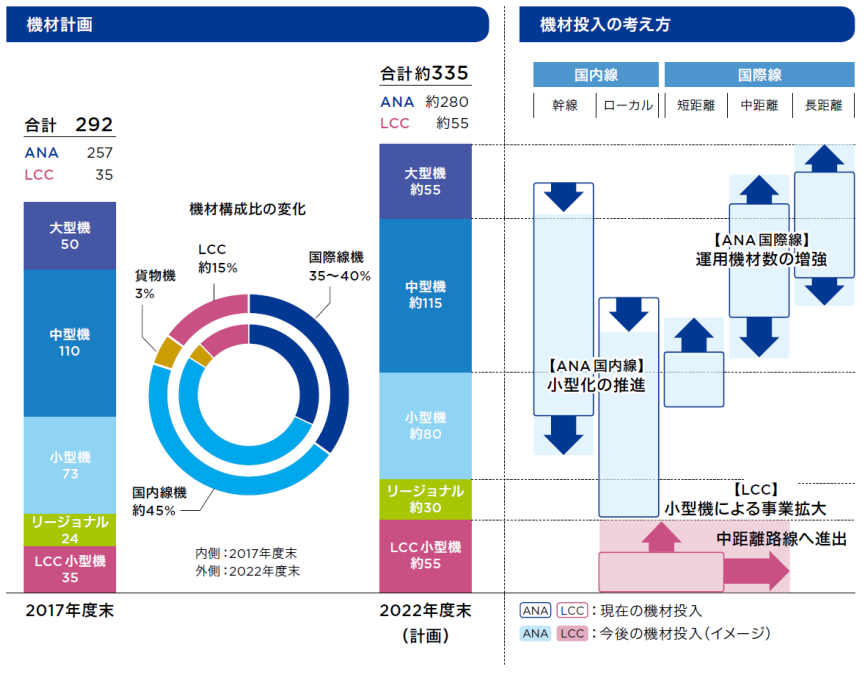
機材計画

合計 292
ANA 257
LCC 35

大型機 50
中型機 110
小型機 73
リージョナル 24
LCC 小型機 35

2017年度末

機材構成比の変化

LCC 約15%
貨物機 3%
国際線機 35〜40%
国内線機 約45%

内側：2017年度末
外側：2022年度末

合計約335
ANA 約280
LCC 約55

大型機 約55
中型機 約115
小型機 約80
リージョナル 約30
LCC 小型機 約55

2022年度末
（計画）

機材投入の考え方

国内線
国際線
幹線
ローカル
短距離
中距離
長距離

【ANA国際線】
運用機材数の増強

【ANA国内線】
小型化の推進

【LCC】
小型機による事業拡大

中距離路線へ進出

ANA LCC：現在の機材投入
ANA LCC：今後の機材投入（イメージ）